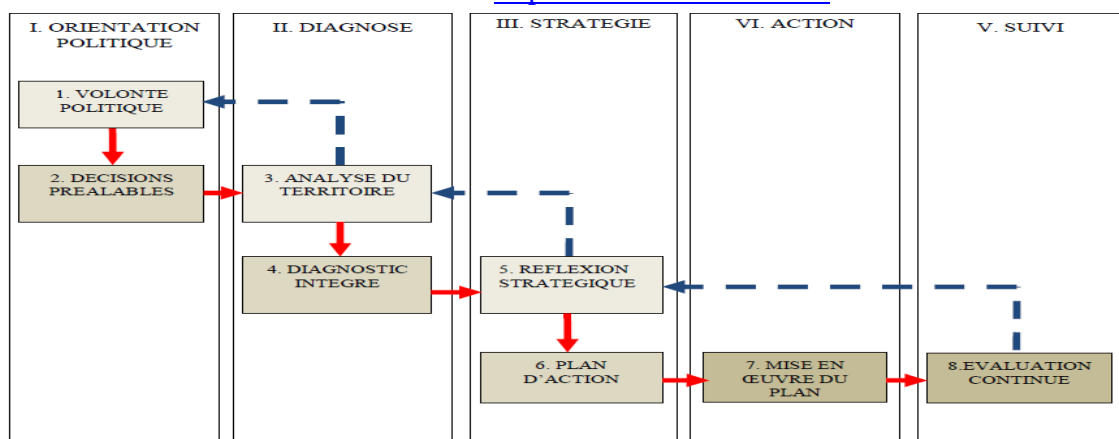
I. ORIENTATION POLITIQUE

II. DIAGNOSE

III. STRATEGIE

VI. ACTION

V. SUIVI

1. VOLONTE POLITIQUE

2. DECISIONS PREALABLES

3. ANALYSE DU TERRITOIRE

4. DIAGNOSTIC INTEGRE

5. REFLEXION STRATEGIQUE

6. PLAN D'ACTION

7. MISE EN ŒUVRE DU PLAN

8.EVALUATION CONTINUE